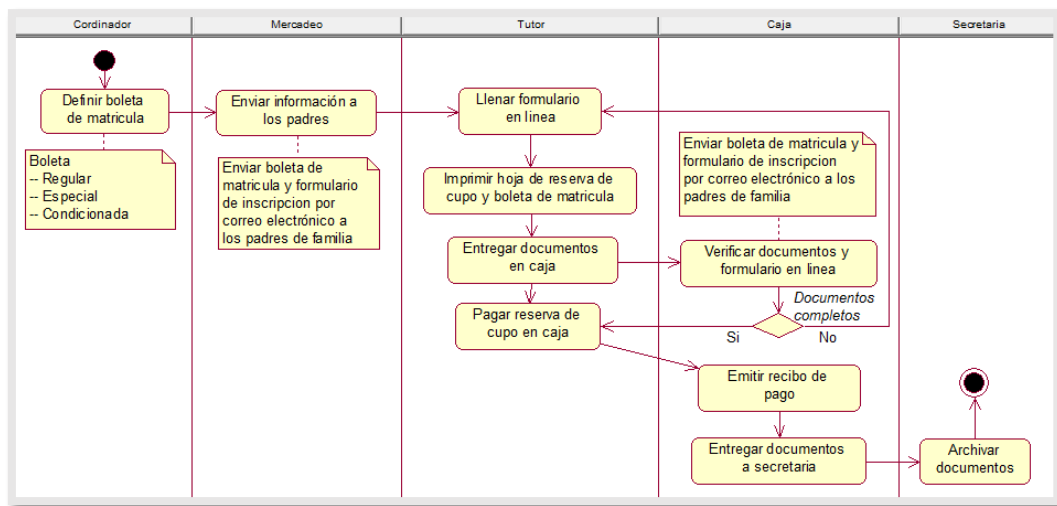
Cordinador

Mercadeo

Tutor

Caja

Secretaria

Definir boleta de matricula

Boleta
-- Regular
-- Especial
-- Condicionada

Enviar información a los padres

Enviar boleta de matricula y formulario de inscripcion por correo electrónico a los padres de familia

Llenar formulario en linea

Imprimir hoja de reserva de cupo y boleta de matricula

Entregar documentos en caja

Pagar reserva de cupo en caja

Enviar boleta de matricula y formulario de inscripcion por correo electrónico a los padres de familia

Verificar documentos y formulario en linea

Documentos completos

Si

No

Emitir recibo de pago

Entregar documentos a secretaria

Archivar documentos